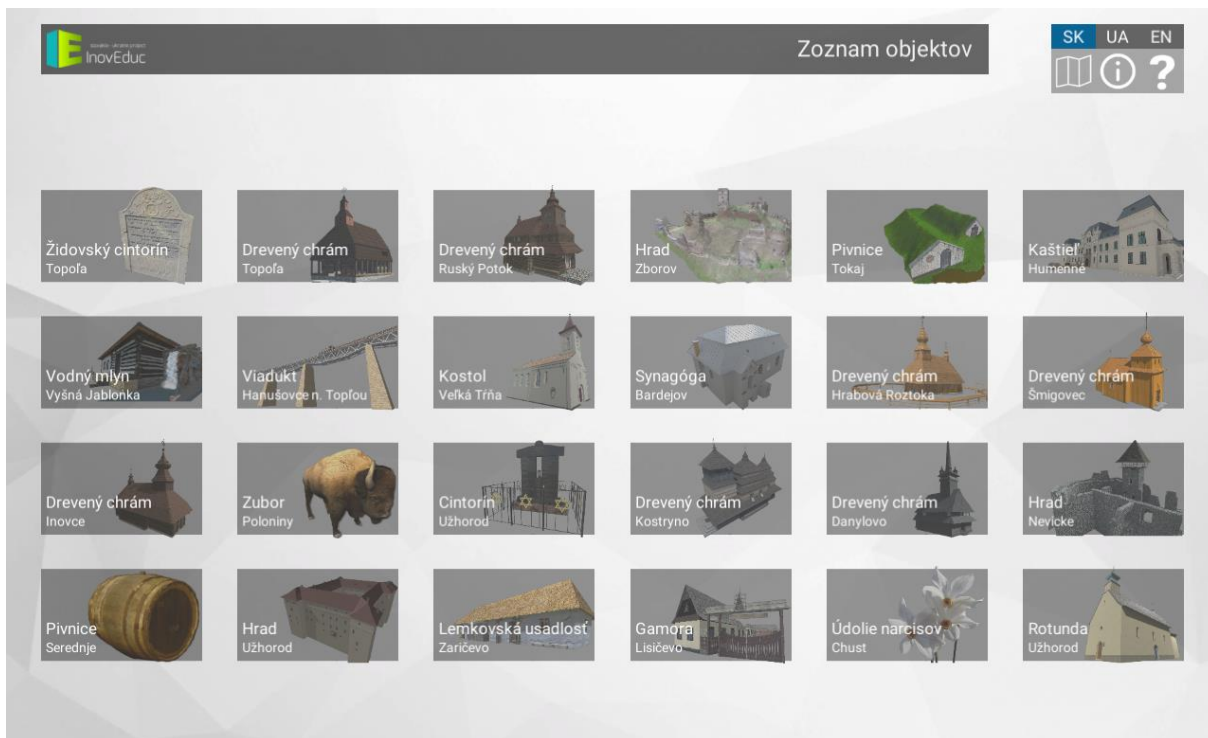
InovEduc

Zoznam objektov

SK UA EN

?

Židovský cintorín
Topoľa

Drevený chrám
Topoľa

Drevený chrám
Ruský Potok

Hrad
Zborov

Pivnice
Tokaj

Kaštieľ
Humenné

Vodný mlyn
Vyšná Jablonka

Viadukt
Hanušovce n. Topľou

Kostol
Veľká Tŕňa

Synagóga
Bardejov

Drevený chrám
Hrabová Roztoka

Drevený chrám
Šmigovec

Drevený chrám
Inovce

Zubor
Poloniny

Cintorín
Užhorod

Drevený chrám
Kostryno

Drevený chrám
Danylovo

Hrad
Nevicke

Pivnice
Serednje

Hrad
Užhorod

Lemkovská usadlosť
Zaričevo

Gamora
Lisičevo

Údolie narcisov
Chust

Rotunda
Užhorod